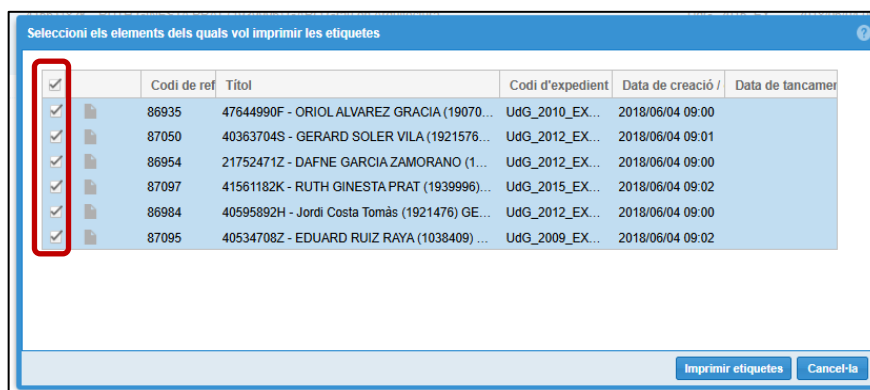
Seleccioni els elements dels quals vol imprimir les etiquetes

| | | Codi de ref | Títol | Codi d'expedient | Data de creació / | Data de tancamer |
|---|---|---|---|---|---|---|
| ✓ | | 86935 | 47644990F - ORIOL ALVAREZ GRACIA (19070... | UdG_2010_EX... | 2018/06/04 09:00 | |
| ✓ | | 87050 | 40363704S - GERARD SOLER VILA (1921576... | UdG_2012_EX... | 2018/06/04 09:01 | |
| ✓ | | 86954 | 21752471Z - DAFNE GARCIA ZAMORANO (1... | UdG_2012_EX... | 2018/06/04 09:00 | |
| ✓ | | 87097 | 41561182K - RUTH GINESTA PRAT (1939996)... | UdG_2015_EX... | 2018/06/04 09:02 | |
| ✓ | | 86984 | 40595892H - Jordi Costa Tomàs (1921476) GE... | UdG_2012_EX... | 2018/06/04 09:00 | |
| ✓ | | 87095 | 40534708Z - EDUARD RUIZ RAYA (1038409) ... | UdG_2009_EX... | 2018/06/04 09:02 | |

Imprimir etiquetes
Cancel·la